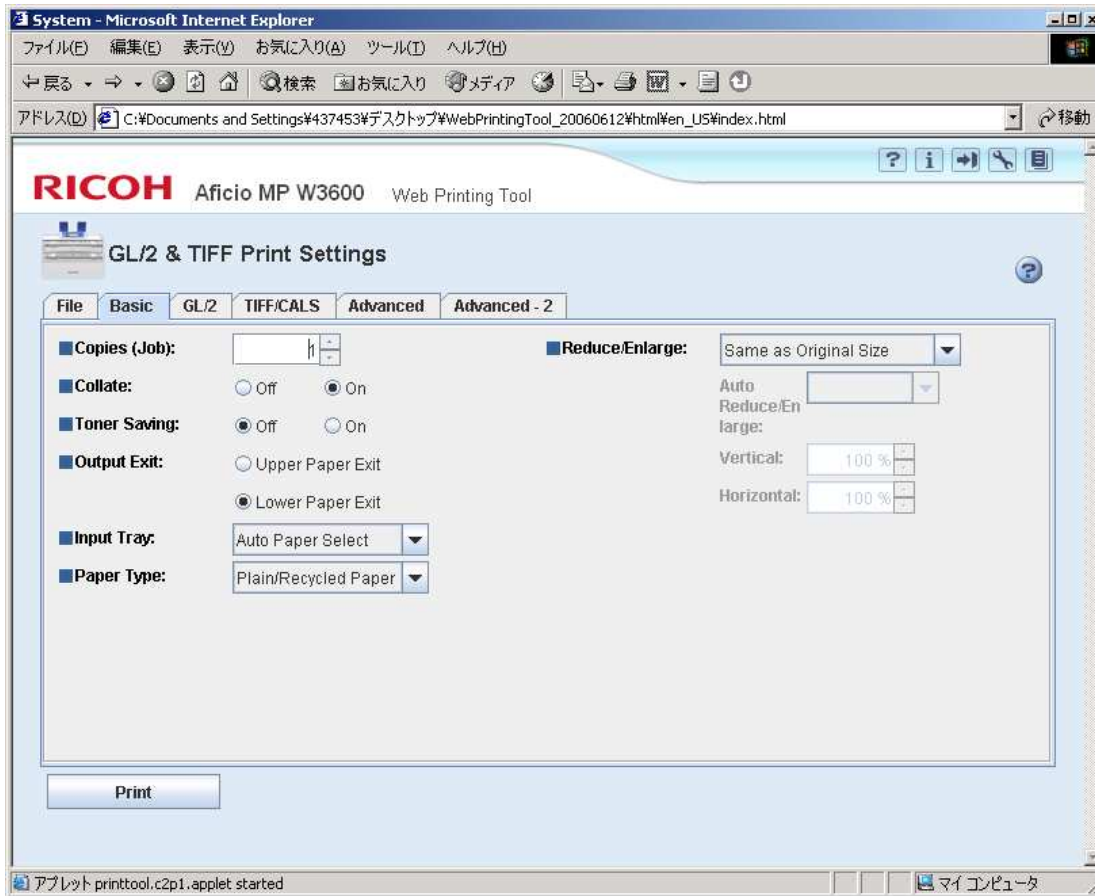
System - Microsoft Internet Explorer

ファイル(F) 編集(E) 表示(V) お気に入り(A) ツール(T) ヘルプ(H)

戻る 検索 お気に入り メディア

アドレス(D) C:¥Documents and Settings¥437453¥デスクトップ¥WebPrintingTool_20060612¥html¥en_US¥index.html 移動

RICOH Aficio MP W3600 Web Printing Tool

GL/2 & TIFF Print Settings

File | Basic | GL/2 | TIFF/CALS | Advanced | Advanced - 2

Copies (Job): 1

Collate: Off On

Toner Saving: Off On

Output Exit: Upper Paper Exit

Lower Paper Exit

Input Tray: Auto Paper Select

Paper Type: Plain/Recycled Paper

Reduce/Enlarge: Same as Original Size

Auto Reduce/Enlarge:

Vertical: 100 %

Horizontal: 100 %

Print

アプレット printtool.c2p1.applet started

マイ コンピュータ